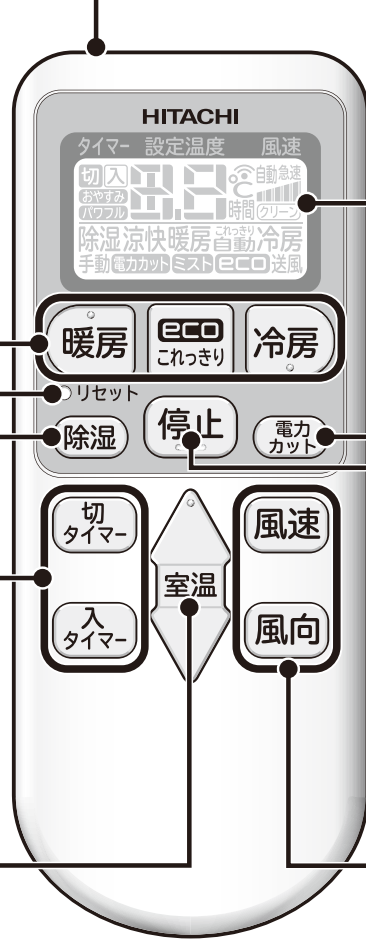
HITACHI

タイマー 設定温度 風速

切 入 おやすみ パワフル ℃ 自動 急速 時間 クリーン

除湿 涼快 暖房 これっきり 自動 冷房

手動 電力カット ミスト eco 送風

暖房

eco これっきり

冷房

リセット

停止

除湿

電力カット

切タイマー

入タイマー

室温

風速

風向